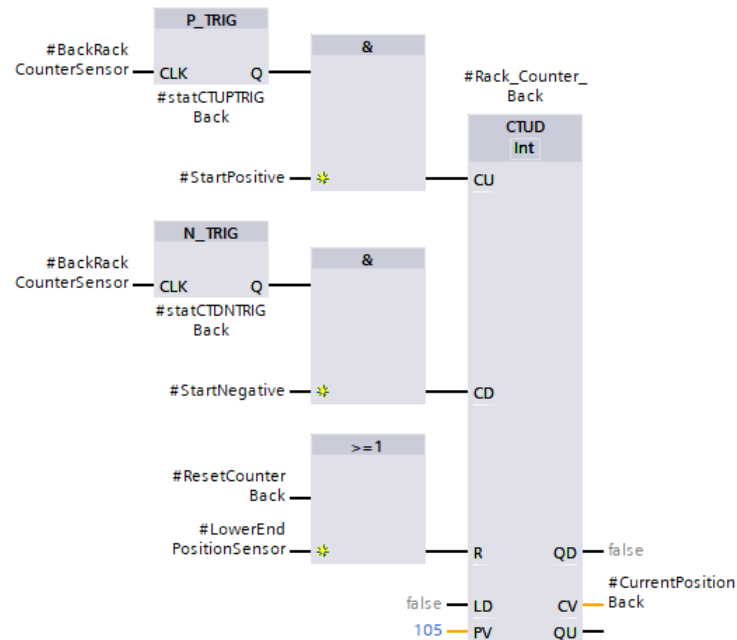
P_TRIG

#BackRack CounterSensor

CLK

Q

#statCTUPTRIG Back

&

#StartPositive

#Rack_Counter_ Back

CTUD

Int

CU

N_TRIG

#BackRack CounterSensor

CLK

Q

#statCTDNTRIG Back

&

#StartNegative

CD

>=1

#ResetCounter Back

#LowerEnd PositionSensor

R

QD

false

#CurrentPosition Back

false

LD

CV

105

PV

QU